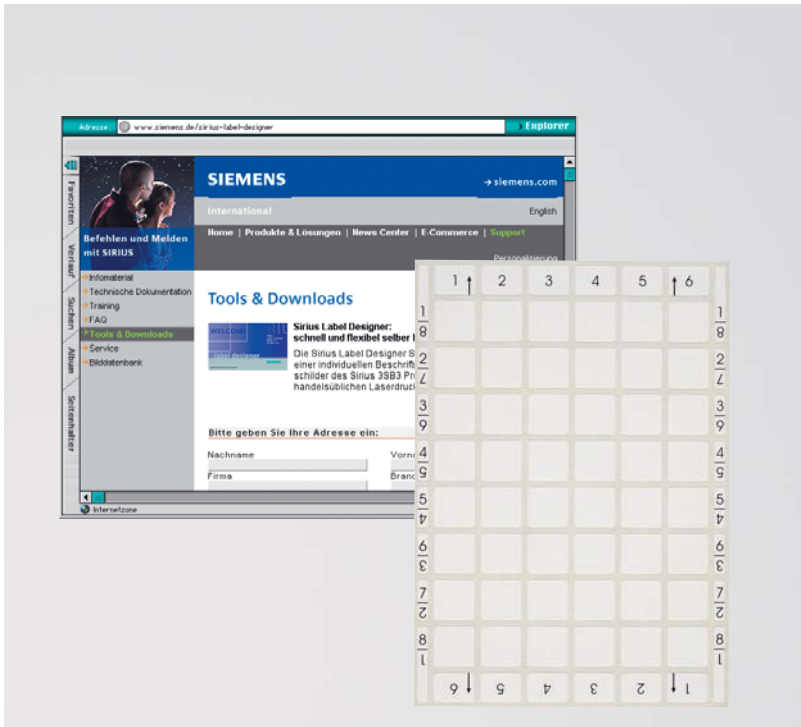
Adresse: www.siemens.de/sirius-label-designer

Explorer

Favoriten
Verlauf
Suchen
Album
Seitenhalter

SIEMENS

→ siemens.com

International

English

Home | Produkte & Lösungen | News Center | E-Commerce | Support

Personalisierung

Befehlen und Melden mit SIRIUS

Infomaterial
Technische Dokumentation
Training
FAQ
Tools & Downloads
Service
Bilddatenbank

Tools & Downloads

WELCOME

label designer

Sirius Label Designer:
schnell und flexibel selber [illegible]

Die Sirius Label Designer S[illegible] einer individuellen Beschrift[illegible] schilder des Sirius 3SB3 Pr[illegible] handelsüblichen Laserdruck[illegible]

Bitte geben Sie Ihre Adresse ein:

Nachname
Vorn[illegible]
Firma
Branc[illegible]

Internetzone

1 ↑ 2 3 4 5 ↑ 6

1/8 2/7 3/9 4/6 5/4 6/3 7/2 8/1

1/8 2/7 3/9 4/6 5/4 6/3 7/2 8/1

6 ↓ 5 4 3 2 ↓ 1